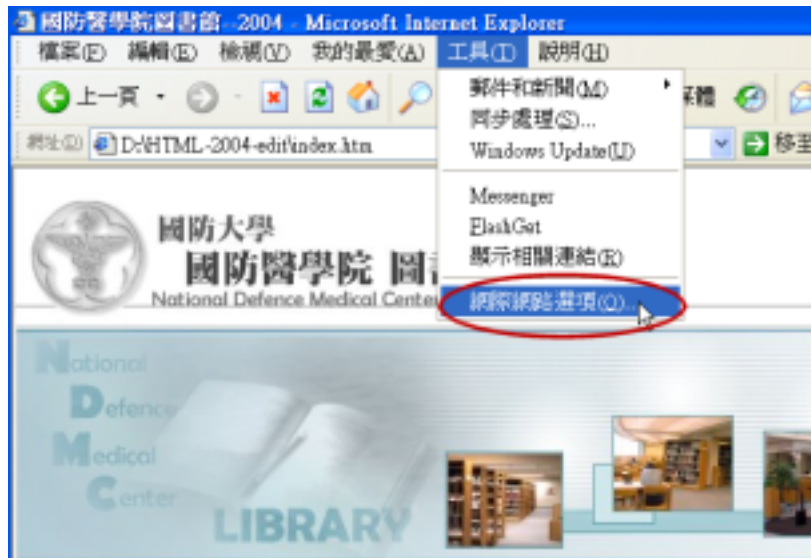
國防醫學院圖書館 - 2004 - Microsoft Internet Explorer

檔案(F) 編輯(E) 檢視(V) 我的最愛(A) 工具(T) 說明(H)

上一頁

媒體

網址(D) D:\HTML-2004-edit\index.htm

移至

郵件和新聞(M)
同步處理(S)...
Windows Update(U)
Messenger
FlashGet
顯示相關連結(R)
網際網路選項(O)...

國防大學
國防醫學院 圖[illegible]
National Defence Medical Center

National
Defence
Medical
Center
LIBRARY